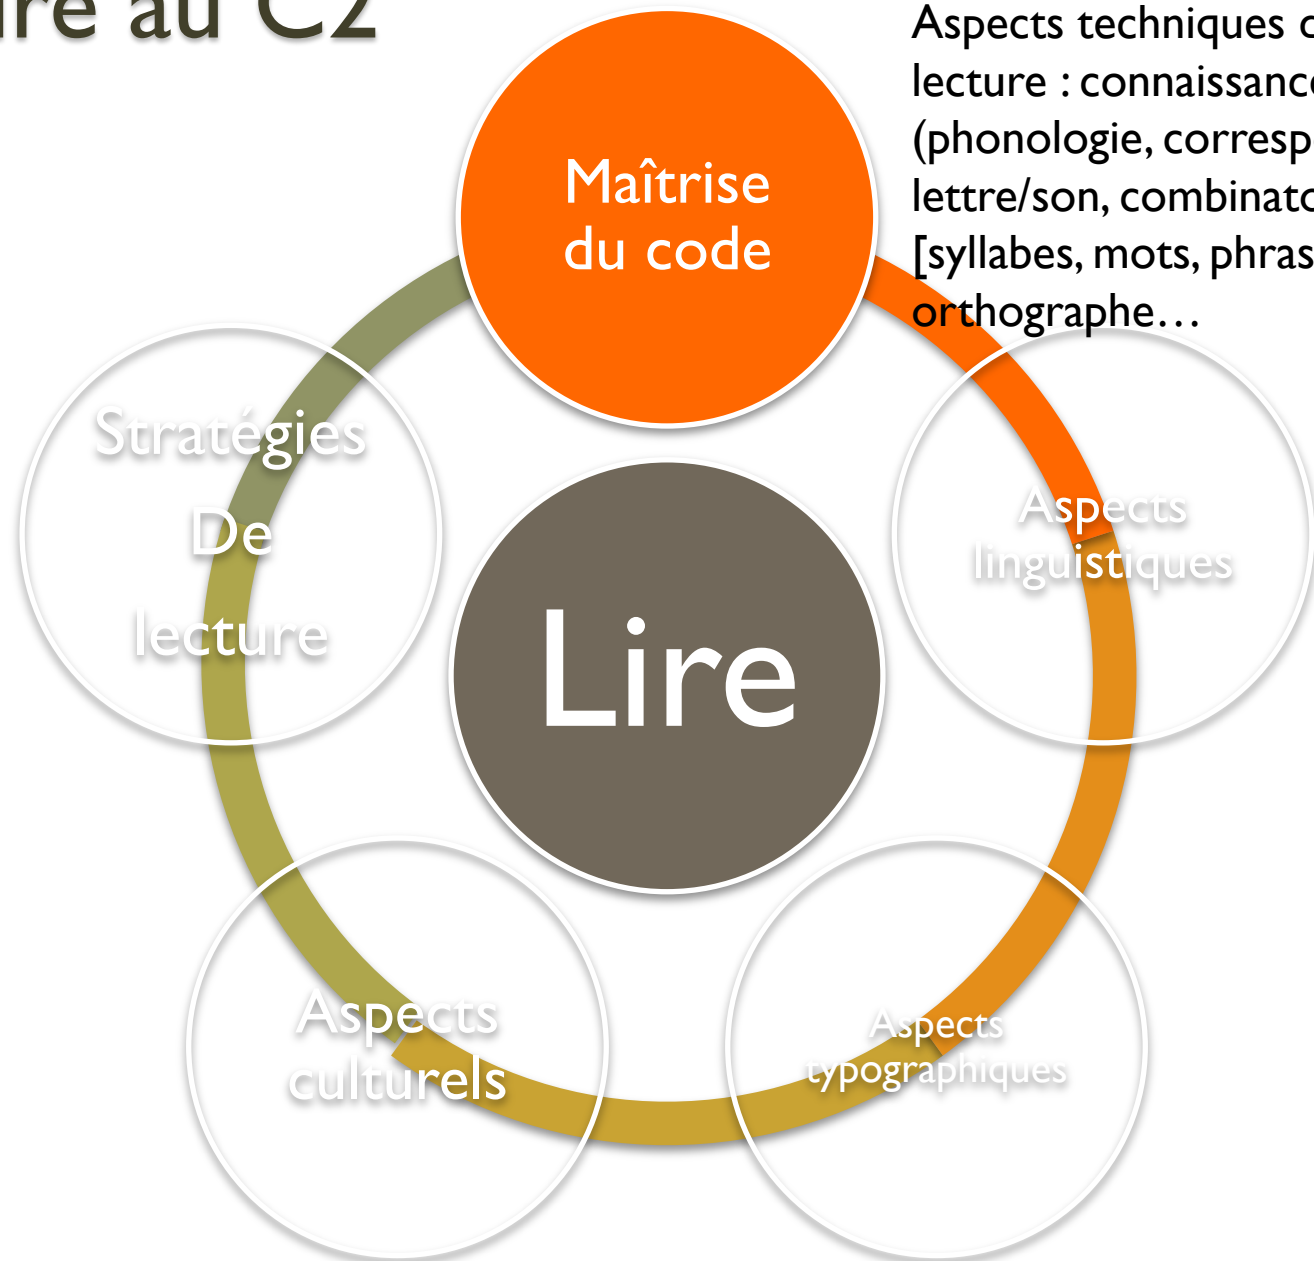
ire au C2

Aspects techniques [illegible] lecture : connaissanc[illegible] (phonologie, corresp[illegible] lettre/son, combinato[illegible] [syllabes, mots, phras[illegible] orthographe…

Maîtrise du code

Stratégies De lecture

Aspects linguistiques

Lire

Aspects culturels

Aspects typographiques